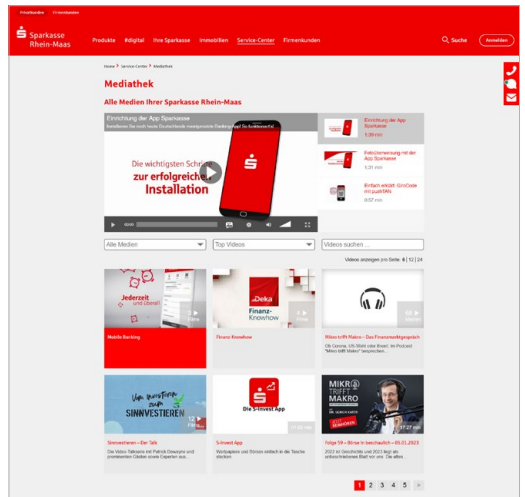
Privatkunden Firmenkunden

Sparkasse Rhein-Maas

Produkte #digital Ihre Sparkasse Immobilien Service-Center Firmenkunden

Suche Anmelden

Home > Service-Center > Mediathek

Mediathek

Alle Medien Ihrer Sparkasse Rhein-Maas

Einrichtung der App Sparkasse

Installieren Sie noch heute Deutschlands meistgenutzte Banking-App! So funktioniert's!

Die wichtigsten Schritte zur erfolgreichen Installation

00:00

Einrichtung der App Sparkasse
1:29 min

Fotoüberweisung mit der App Sparkasse
1:31 min

Einfach einlesen: GiroCode mit pushTAN
0:57 min

Alle Medien

Top Videos

Videos suchen ...

Videos anzeigen pro Seite: 6 | 12 | 24

Jederzeit und überall

Mobile Banking

Deka Finanz-Knowhow

Finanz-Knowhow

Mikro trifft Makro – Das Finanzmarktgespräch

Ob Corona, US-Wahl oder Brexit: Im Podcast "Mikro trifft Makro" besprechen...

Vom Investieren zum SINNVESTIEREN

Sinnvestieren – Der Talk

Die Video-Talkserie mit Patrick Dewayne und prominenten Gästen sowie Experten aus...

Die S-Invest App

S-Invest App

Wertpapiere und Börsen einfach in der Tasche stecken

MIKRO TRIFFT MAKRO

Folge 59 – Börse in beschaulich – 05.01.2023

2023 ist Geschichte und 2023 liegt als unbeschriebenes Blatt vor uns. Die allen...

1 2 3 4 5 >